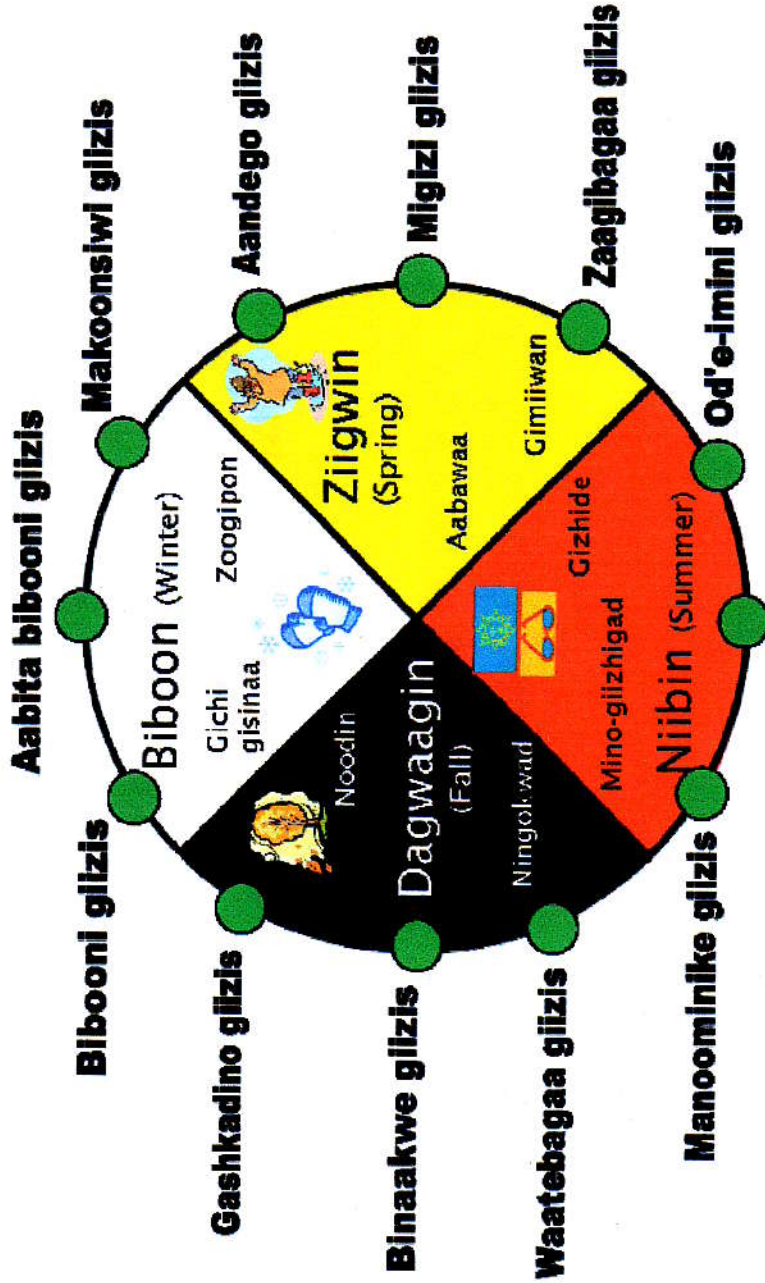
Aabita biboonі giizis

Bibooni giizis

Makoonsiwi giizis

Aandego giizis

Migizi giizis

Zaagibagaa giizis

Od'e-imini giizis

Manoominike giizis

Waatebagaa giizis

Binaakwe giizis

Gashkadino giizis

Biboon (Winter)

Gichi gisinaa

Zoogipon

Ziigwin (Spring)

Aabawaa

Gimiiwan

Niibin (Summer)

Gizhide

Mino-giizhigad

Dagwaagin (Fall)

Noodin

Ningokwad